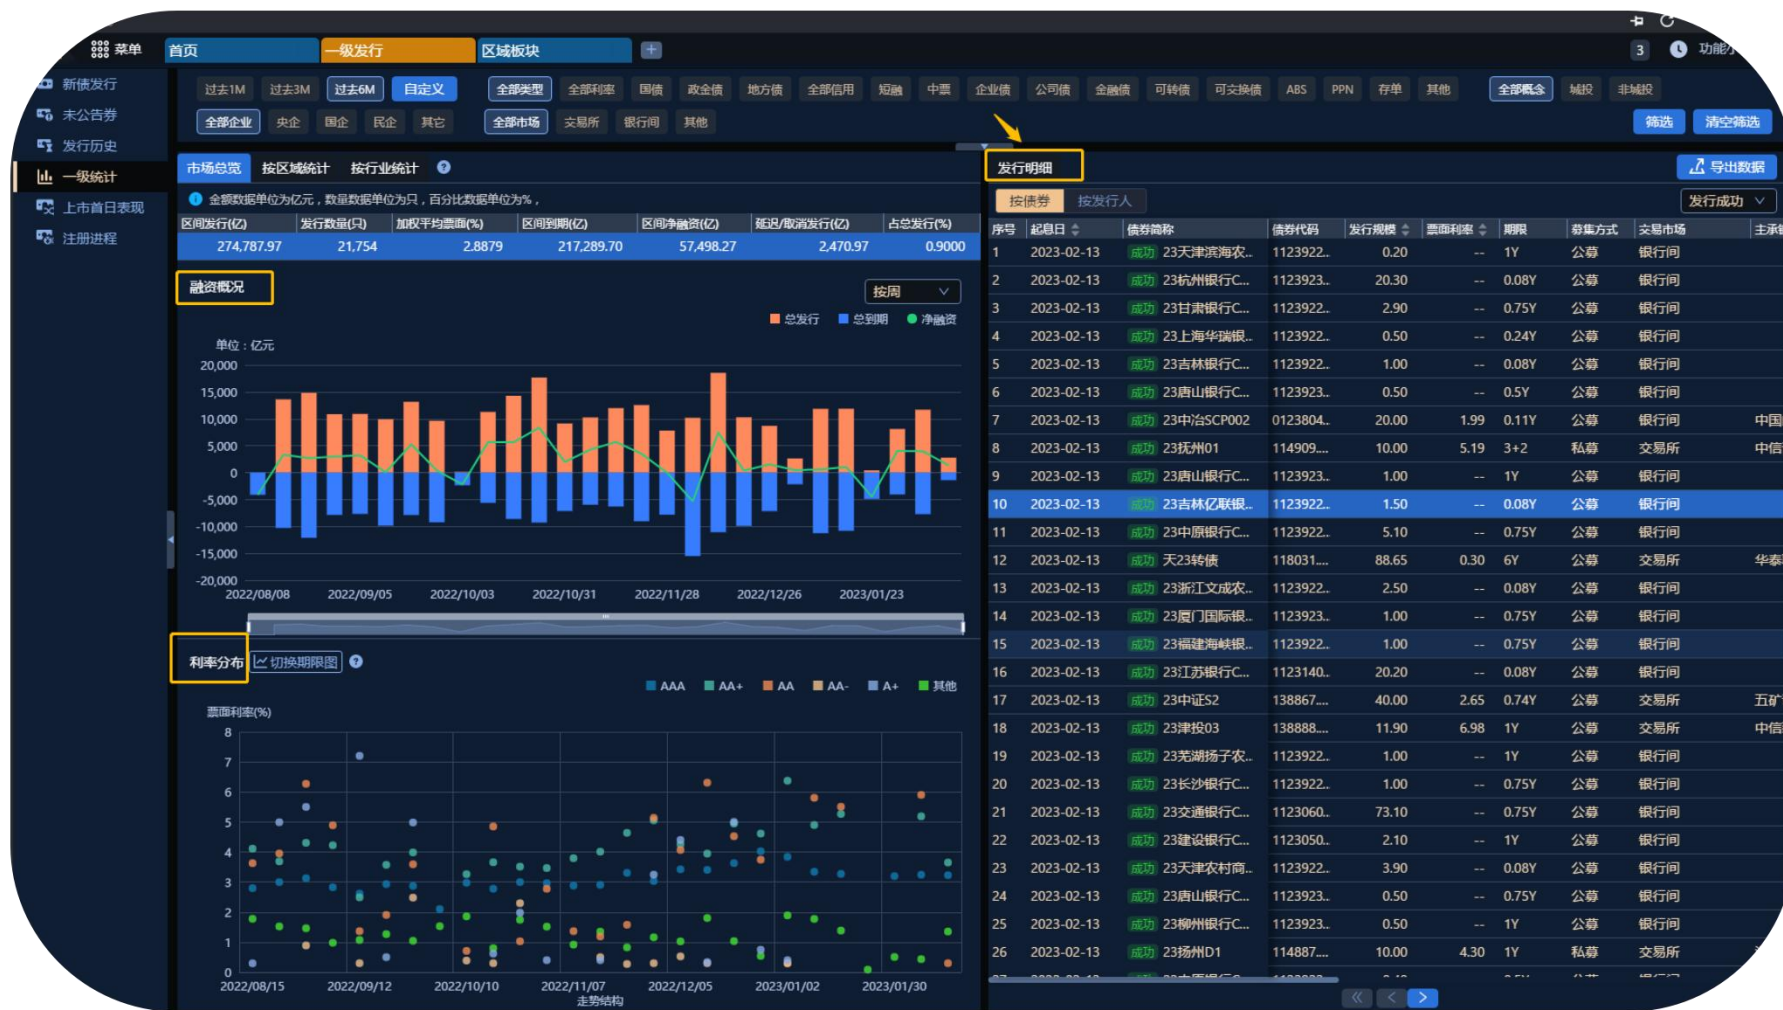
菜单 首页 一级发行 区域板块 + 3 功能

新债发行
未公告券
发行历史
一级统计
上市首日表现
注册进程

过去1M 过去3M 过去6M 自定义 全部类型 全部利率 国债 政金债 地方债 全部信用 短融 中票 企业债 公司债 金融债 可转债 可交换债 ABS PPN 存单 其他 全部概念 城投 非城投
全部企业 央企 国企 民企 其它 全部市场 交易所 银行间 其他 筛选 清空筛选

市场总览 按区域统计 按行业统计

全额数据单位为亿元，数量数据单位为只，百分比数据单位为%，

| 区间发行(亿) | 发行数量(只) | 加权平均票面(%) | 区间到期(亿) | 区间净融资(亿) | 延迟/取消发行(亿) | 占总发行(%) |
|---|---|---|---|---|---|---|
| 274,787.97 | 21,754 | 2.8879 | 217,289.70 | 57,498.27 | 2,470.97 | 0.9000 |

融资概况
按周
总发行 总到期 净融资
单位：亿元
20,000 15,000 10,000 5,000 0 -5,000 -10,000 -15,000 -20,000
2022/08/08 2022/09/05 2022/10/03 2022/10/31 2022/11/28 2022/12/26 2023/01/23

利率分布 切换期限图
AAA AA+ AA AA- A+ 其他
票面利率(%)
8 7 6 5 4 3 2 1 0
2022/08/15 2022/09/12 2022/10/10 2022/11/07 2022/12/05 2023/01/02 2023/01/30
走势结构

发行明细 导出数据
按债券 按发行人 发行成功

| 序号 | 起息日 | 债券简称 | 债券代码 | 发行规模 | 票面利率 | 期限 | 募集方式 | 交易市场 | 主承 |
|---|---|---|---|---|---|---|---|---|---|
| 1 | 2023-02-13 | 成功 23天津滨海农.. | 1123922.. | 0.20 | -- | 1Y | 公募 | 银行间 | |
| 2 | 2023-02-13 | 成功 23杭州银行C... | 1123923.. | 20.30 | -- | 0.08Y | 公募 | 银行间 | |
| 3 | 2023-02-13 | 成功 23甘肃银行C... | 1123922.. | 2.90 | -- | 0.75Y | 公募 | 银行间 | |
| 4 | 2023-02-13 | 成功 23上海华瑞银.. | 1123922.. | 0.50 | -- | 0.24Y | 公募 | 银行间 | |
| 5 | 2023-02-13 | 成功 23吉林银行C... | 1123922.. | 1.00 | -- | 0.08Y | 公募 | 银行间 | |
| 6 | 2023-02-13 | 成功 23唐山银行C... | 1123923.. | 0.50 | -- | 0.5Y | 公募 | 银行间 | |
| 7 | 2023-02-13 | 成功 23中冶SCP002 | 0123804.. | 20.00 | 1.99 | 0.11Y | 公募 | 银行间 | 中国 |
| 8 | 2023-02-13 | 成功 23抚州01 | 114909.... | 10.00 | 5.19 | 3+2 | 私募 | 交易所 | 中信 |
| 9 | 2023-02-13 | 成功 23唐山银行C... | 1123923.. | 1.00 | -- | 1Y | 公募 | 银行间 | |
| 10 | 2023-02-13 | 成功 23吉林亿联银.. | 1123922.. | 1.50 | -- | 0.08Y | 公募 | 银行间 | |
| 11 | 2023-02-13 | 成功 23中原银行C... | 1123922.. | 5.10 | -- | 0.75Y | 公募 | 银行间 | |
| 12 | 2023-02-13 | 成功 天23转债 | 118031.... | 88.65 | 0.30 | 6Y | 公募 | 交易所 | 华泰 |
| 13 | 2023-02-13 | 成功 23浙江文成农.. | 1123922.. | 2.50 | -- | 0.08Y | 公募 | 银行间 | |
| 14 | 2023-02-13 | 成功 23厦门国际银.. | 1123923.. | 1.00 | -- | 0.75Y | 公募 | 银行间 | |
| 15 | 2023-02-13 | 成功 23福建海峡银.. | 1123922.. | 1.00 | -- | 0.75Y | 公募 | 银行间 | |
| 16 | 2023-02-13 | 成功 23江苏银行C... | 1123140.. | 20.20 | -- | 0.08Y | 公募 | 银行间 | |
| 17 | 2023-02-13 | 成功 23中证S2 | 138867.... | 40.00 | 2.65 | 0.74Y | 公募 | 交易所 | 五矿 |
| 18 | 2023-02-13 | 成功 23津投03 | 138888.... | 11.90 | 6.98 | 1Y | 公募 | 交易所 | 中信 |
| 19 | 2023-02-13 | 成功 23芜湖扬子农.. | 1123922.. | 1.00 | -- | 1Y | 公募 | 银行间 | |
| 20 | 2023-02-13 | 成功 23长沙银行C... | 1123922.. | 1.00 | -- | 0.75Y | 公募 | 银行间 | |
| 21 | 2023-02-13 | 成功 23交通银行C... | 1123060.. | 73.10 | -- | 0.75Y | 公募 | 银行间 | |
| 22 | 2023-02-13 | 成功 23建设银行C... | 1123050.. | 2.10 | -- | 1Y | 公募 | 银行间 | |
| 23 | 2023-02-13 | 成功 23天津农村商.. | 1123922.. | 3.90 | -- | 0.08Y | 公募 | 银行间 | |
| 24 | 2023-02-13 | 成功 23唐山银行C... | 1123923.. | 0.50 | -- | 0.75Y | 公募 | 银行间 | |
| 25 | 2023-02-13 | 成功 23柳州银行C... | 1123923.. | 0.50 | -- | 1Y | 公募 | 银行间 | |
| 26 | 2023-02-13 | 成功 23扬州D1 | 114887.... | 10.00 | 4.30 | 1Y | 私募 | 交易所 | |